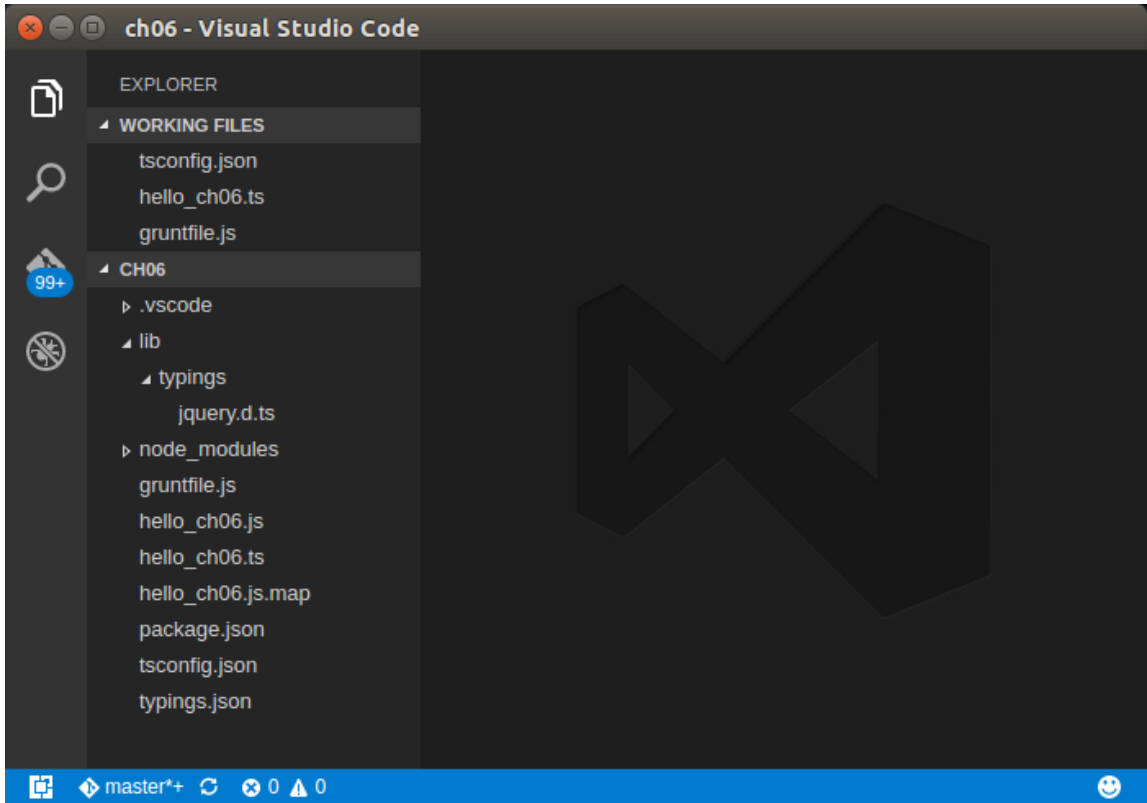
ch06 - Visual Studio Code

EXPLORER

WORKING FILES
tsconfig.json
hello_ch06.ts
gruntfile.js

99+

CH06
.vscode
lib
typings
jquery.d.ts
node_modules
gruntfile.js
hello_ch06.js
hello_ch06.ts
hello_ch06.js.map
package.json
tsconfig.json
typings.json

master*+ 0 0